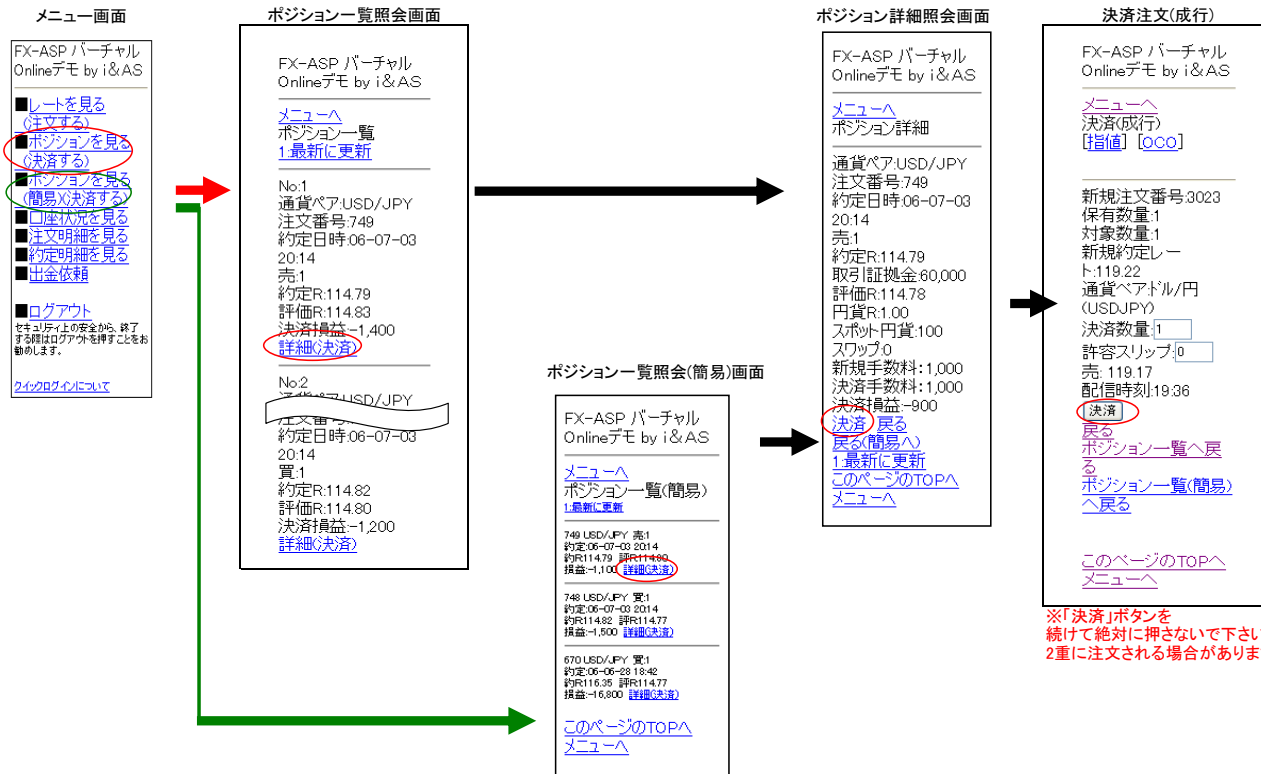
メニュー画面

FX-ASP バーチャル Onlineデモ by i&AS

■レートを見る(注文する)
■ポジションを見る(決済する)
■ポジションを見る(簡易)(決済する)
■口座状況を見る
■注文明細を見る
■約定明細を見る
■出金依頼

■ログアウト
セキュリティ上の安全から、終了する際はログアウトを押すことをお勧めします。

クイックログインについて

ポジション一覧照会画面

FX-ASP バーチャル Onlineデモ by i&AS

メニューへ
ポジション一覧
1:最新に更新

No:1
通貨ペア:USD/JPY
注文番号:749
約定日時:06-07-03 20:14
売:1
約定R:114.79
評価R:114.83
決済損益:-1,400
詳細(決済)

No:2
通貨ペア:USD/JPY
注文番号:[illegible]
約定日時:06-07-03 20:14
買:1
約定R:114.82
評価R:114.80
決済損益:-1,200
詳細(決済)

ポジション詳細照会画面

FX-ASP バーチャル Onlineデモ by i&AS

メニューへ
ポジション詳細

通貨ペア:USD/JPY
注文番号:749
約定日時:06-07-03 20:14
売:1
約定R:114.79
取引証拠金:60,000
評価R:114.78
円貨R:1.00
スポット円貨:100
スワップ:0
新規手数料:1,000
決済手数料:1,000
決済損益:-900
決済 戻る
戻る(簡易へ)
1:最新に更新
このページのTOPへ
メニューへ

ポジション一覧照会(簡易)画面

FX-ASP バーチャル Onlineデモ by i&AS

メニューへ
ポジション一覧(簡易)
1:最新に更新

749 USD/JPY 売:1
約定:06-07-03 20:14
約R114.79 評R114.80
損益:-1,100 詳細(決済)

748 USD/JPY 買:1
約定:06-07-03 20:14
約R114.82 評R114.77
損益:-1,500 詳細(決済)

670 USD/JPY 買:1
約定:06-06-28 18:42
約R116.35 評R114.77
損益:-16,800 詳細(決済)

このページのTOPへ
メニューへ

決済注文(成行)

FX-ASP バーチャル Onlineデモ by i&AS

メニューへ
決済(成行)
[指値] [OCO]

新規注文番号:3023
保有数量:1
対象数量:1
新規約定レート:119.22
通貨ペア:ドル/円 (USDJPY)
決済数量: 1
許容スリップ: 0
売: 119.17
配信時刻:19:36
決済
戻る
ポジション一覧へ戻る
ポジション一覧(簡易)へ戻る

このページのTOPへ
メニューへ

※「決済」ボタンを続けて絶対に押さないで下さい
2重に注文される場合がありま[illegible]